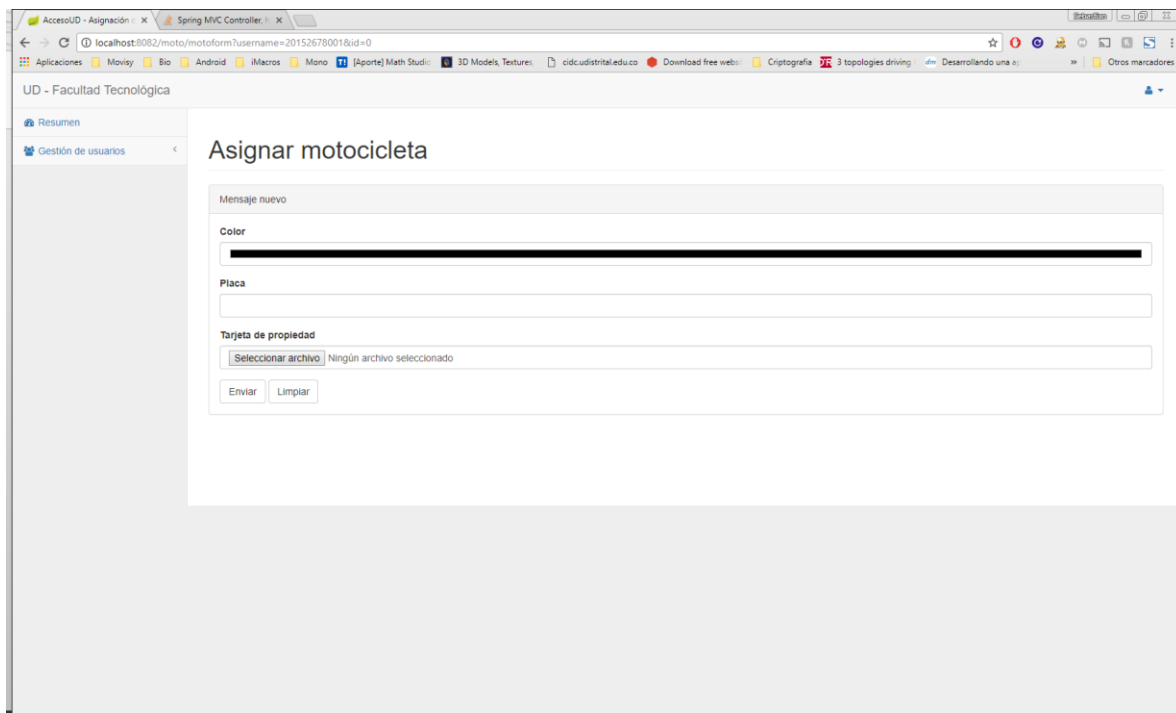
AccesoUD - Asignación ×
Spring MVC Controller ×

localhost:8082/moto/motoform?username=20152678001&id=0

Aplicaciones | Movisy | Bio | Android | iMacros | Mono | [Aporte] Math Studio | 3D Models, Textures | cidc.udistrital.edu.co | Download free webs | Criptografia | 3 topologies driving | Desarrollando una a | » | Otros marcadores

UD - Facultad Tecnológica

Resumen
Gestión de usuarios

Asignar motocicleta

Mensaje nuevo

Color

Placa

Tarjeta de propiedad
Seleccionar archivo Ningún archivo seleccionado

Enviar Limpiar